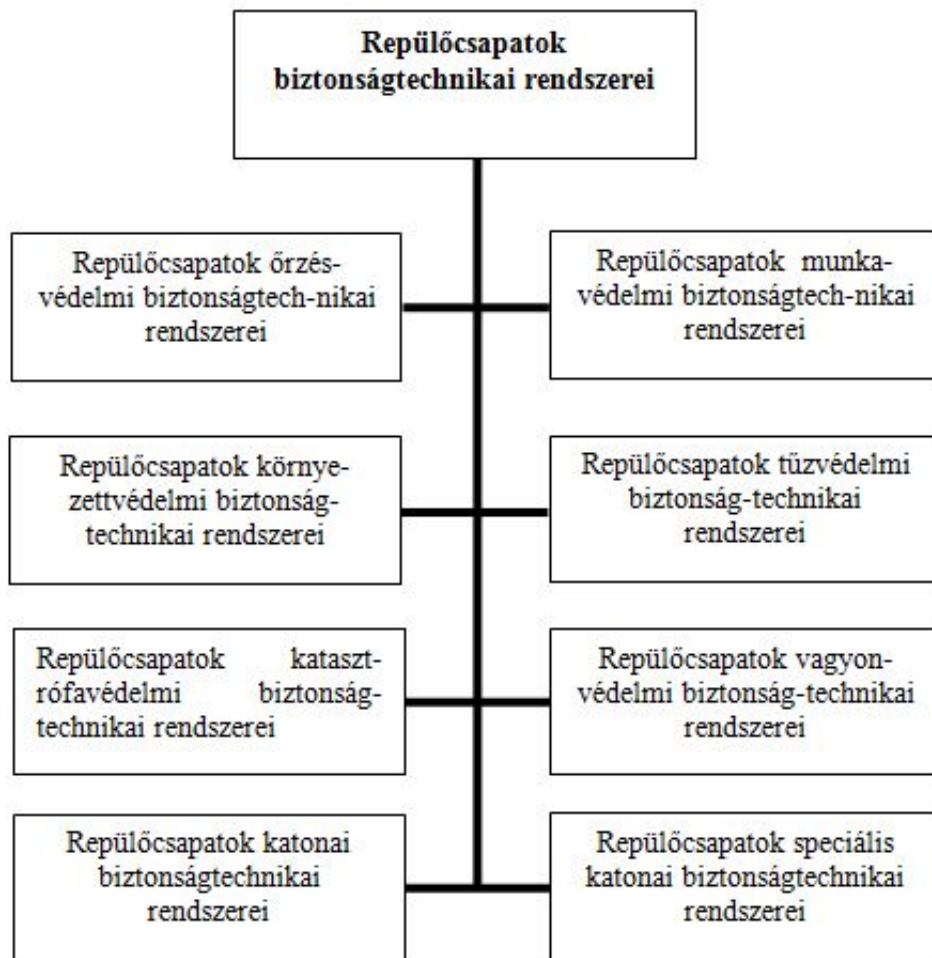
**Repülőcsapatok biztonságtechnikai rendszerei**

Repülőcsapatok őrzés-védelmi biztonságtech-nikai rendszerei

Repülőcsapatok munka-védelmi biztonságtech-nikai rendszerei

Repülőcsapatok környe-zettvédelmi biztonság-technikai rendszerei

Repülőcsapatok tűzvédelmi biztonság-technikai rendszerei

Repülőcsapatok katasztrófavédelmi biztonság-technikai rendszerei

Repülőcsapatok vagyon-védelmi biztonság-technikai rendszerei

Repülőcsapatok katonai biztonságtechnikai rendszerei

Repülőcsapatok speciális katonai biztonságtechnikai rendszerei